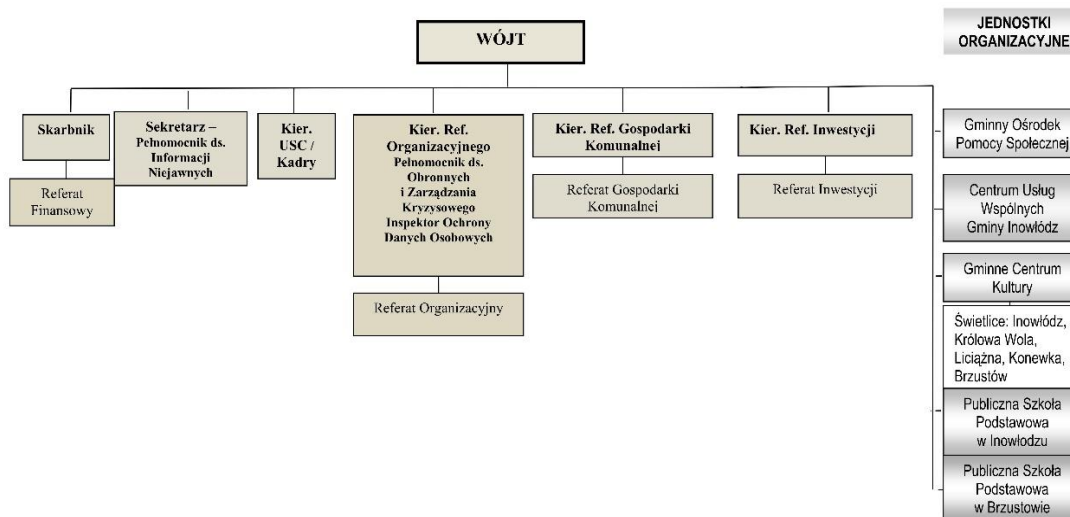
WÓJT

JEDNOSTKI ORGANIZACYJNE

Skarbnik

Referat Finansowy

Sekretarz – Pełnomocnik ds. Informacji Niejawnych

Kier. USC / Kadry

Kier. Ref. Organizacyjnego Pełnomocnik ds. Obronnych i Zarządzania Kryzysowego Inspektor Ochrony Danych Osobowych

Referat Organizacyjny

Kier. Ref. Gospodarki Komunalnej

Referat Gospodarki Komunalnej

Kier. Ref. Inwestycji

Referat Inwestycji

Gminny Ośrodek Pomocy Społecznej

Centrum Usług Wspólnych Gminy Inowłódz

Gminne Centrum Kultury

Świetlice: Inowłódz, Królowa Wola, Liciążna, Konewka, Brzustów

Publiczna Szkoła Podstawowa w Inowłodzu

Publiczna Szkoła Podstawowa w Brzustowie